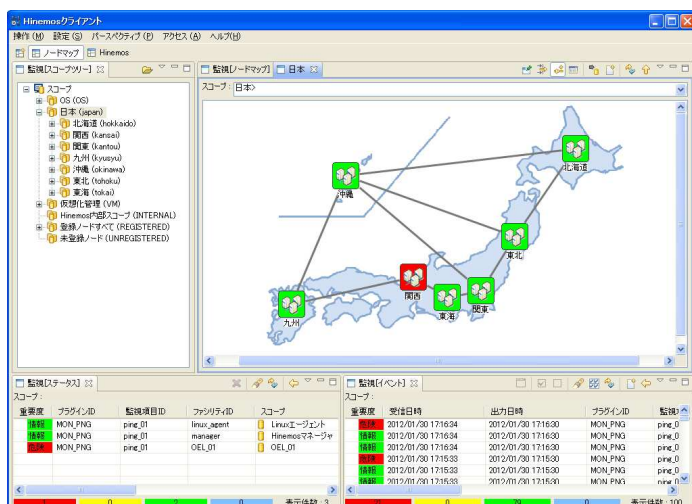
Hinemosクライアント

操作(M) 設定(S) パースペクティブ(P) アクセス(A) ヘルプ(H)

ノードマップ Hinemos

監視[スコープツリー]

スコープ
OS (OS)
日本 (japan)
北海道 (hokkaido)
関西 (kansai)
関東 (kantou)
九州 (kyusyu)
沖縄 (okinawa)
東北 (tohoku)
東海 (tokai)
仮想化管理 (VM)
Hinemos内部スコープ (INTERNAL)
登録ノードすべて (REGISTERED)
未登録ノード (UNREGISTERED)

監視[ノードマップ] 日本

スコープ : 日本>

沖縄
北海道
東北
関西
東海
関東
九州

監視[ステータス]

スコープ :

| 重要度 | プラグインID | 監視項目ID | ファシリティID | スコープ |
|---|---|---|---|---|
| 情報 | MON_PNG | ping_01 | linux_agent | Linuxエージェント |
| 情報 | MON_PNG | ping_01 | manager | Hinemosマネージャ |
| 危険 | MON_PNG | ping_01 | OEL_01 | OEL_01 |

1 0 2 0 表示件数 : 3

監視[イベント]

スコープ :

| 重要度 | 受信日時 | 出力日時 | プラグインID | 監視 |
|---|---|---|---|---|
| 危険 | 2012/01/30 17:16:34 | 2012/01/30 17:16:30 | MON_PNG | ping_0 |
| 情報 | 2012/01/30 17:16:34 | 2012/01/30 17:16:30 | MON_PNG | ping_0 |
| 情報 | 2012/01/30 17:16:34 | 2012/01/30 17:16:30 | MON_PNG | ping_0 |
| 危険 | 2012/01/30 17:15:33 | 2012/01/30 17:15:30 | MON_PNG | ping_0 |
| 情報 | 2012/01/30 17:15:33 | 2012/01/30 17:15:30 | MON_PNG | ping_0 |
| 情報 | 2012/01/30 17:15:33 | 2012/01/30 17:15:30 | MON_PNG | ping_0 |

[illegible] 0 79 0 表示件数 : 100